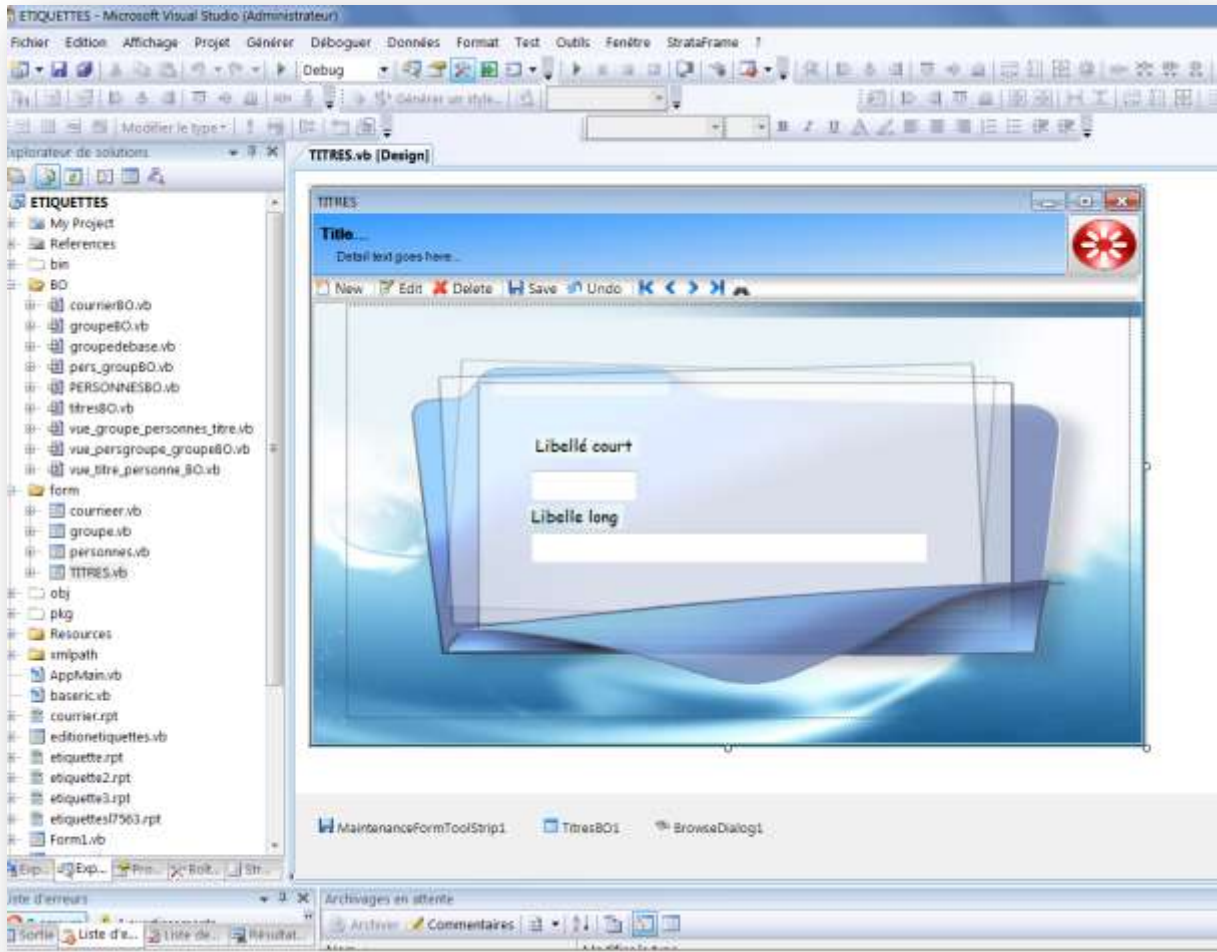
ETIQUETTES - Microsoft Visual Studio (Administrateur)

Fichier Edition Affichage Projet Générer Déboguer Données Format Test Outils Fenêtre StrataFrame ?

Debug

Générer un style...

Modifier le type

Explorateur de solutions

TITRES.vb [Design]

ETIQUETTES
My Project
References
bin
BO
courrierBO.vb
groupeBO.vb
groupedebase.vb
pers_groupBO.vb
PERSONNESBO.vb
titresBO.vb
vue_groupe_personnes_titre.vb
vue_persgroupe_groupeBO.vb
vue_titre_personne_BO.vb
form
courrieer.vb
groupe.vb
personnes.vb
TITRES.vb
obj
pkg
Resources
xmlpath
AppMain.vb
baseric.vb
courrier.rpt
editionetiquettes.vb
etiquette.rpt
etiquette2.rpt
etiquette3.rpt
etiquettesl7563.rpt
Form1.vb

TITRES

Title...
Detail text goes here...

New Edit Delete Save Undo

Libellé court

Libelle long

MaintenanceFormToolStrip1 TitresBO1 BrowseDialog1

Exp... Exp... Pro... Boît... Str...

Liste d'erreurs

Archivages en attente

Archiver Commentaires

Sortie Liste d'e... Liste de... Résultat...